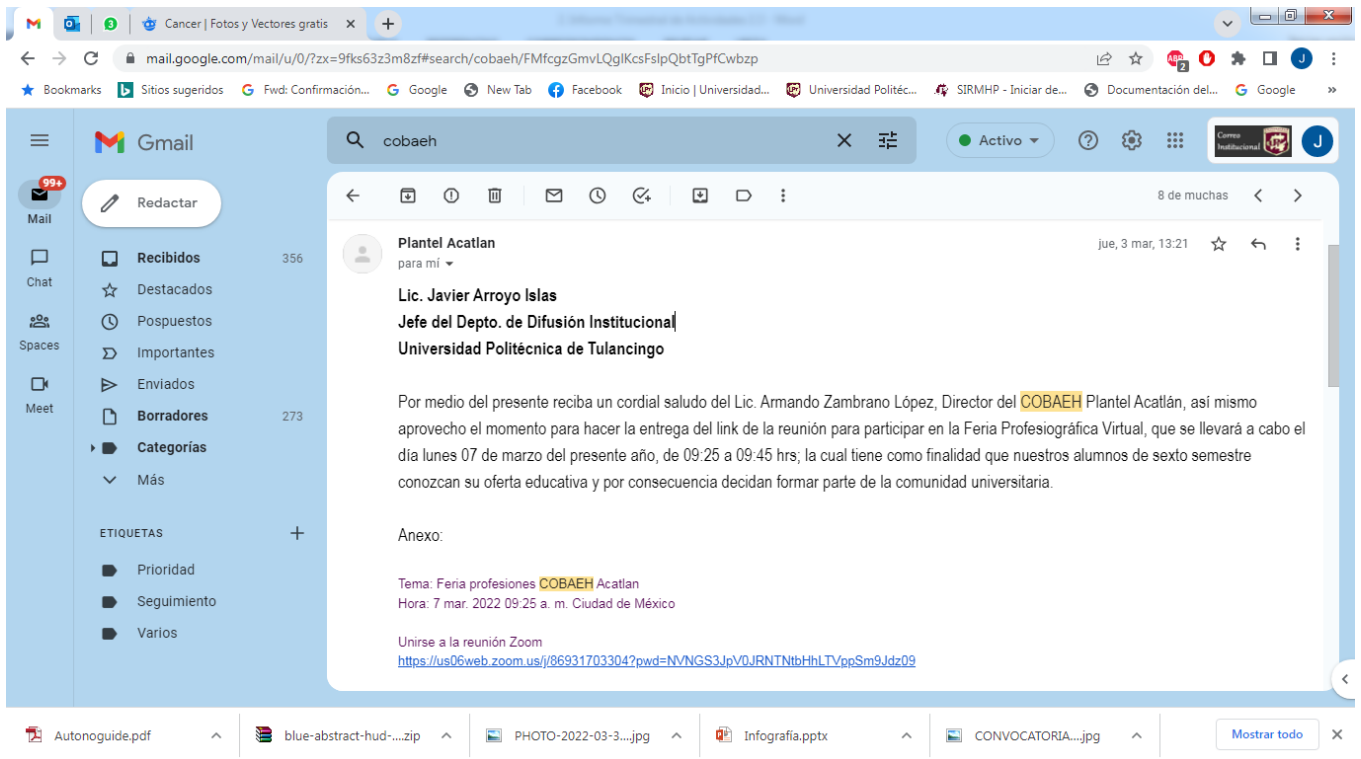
Cancer | Fotos y Vectores gratis ×
+

mail.google.com/mail/u/0/?zx=9fks63z3m8zf#search/cobaeh/FMfcgzGmvLQglKcsFslpQbtTgPfCwbzp

Bookmarks Sitios sugeridos Fwd: Confirmación... Google New Tab Facebook Inicio | Universidad... Universidad Politéc... SIRMHP - Iniciar de... Documentación del... Google

Gmail
cobaeh
Activo
Correo Institucional
J

99+
Mail
Chat
Spaces
Meet

Redactar
Recibidos 356
Destacados
Pospuestos
Importantes
Enviados
Borradores 273
Categorías
Más

ETIQUETAS +
Prioridad
Seguimiento
Varios

8 de muchas

Plantel Acatlan
para mí
jue, 3 mar, 13:21

**Lic. Javier Arroyo Islas**
**Jefe del Depto. de Difusión Institucional**
**Universidad Politécnica de Tulancingo**

Por medio del presente reciba un cordial saludo del Lic. Armando Zambrano López, Director del COBAEH Plantel Acatlán, así mismo aprovecho el momento para hacer la entrega del link de la reunión para participar en la Feria Profesiográfica Virtual, que se llevará a cabo el día lunes 07 de marzo del presente año, de 09:25 a 09:45 hrs; la cual tiene como finalidad que nuestros alumnos de sexto semestre conozcan su oferta educativa y por consecuencia decidan formar parte de la comunidad universitaria.

Anexo:

Tema: Feria profesiones COBAEH Acatlan
Hora: 7 mar. 2022 09:25 a. m. Ciudad de México

Unirse a la reunión Zoom
https://us06web.zoom.us/j/86931703304?pwd=NVNGS3JpV0JRNTNtbHhLTVppSm9Jdz09

Autonoguide.pdf
blue-abstract-hud-....zip
PHOTO-2022-03-3....jpg
Infografia.pptx
CONVOCATORIA....jpg
Mostrar todo